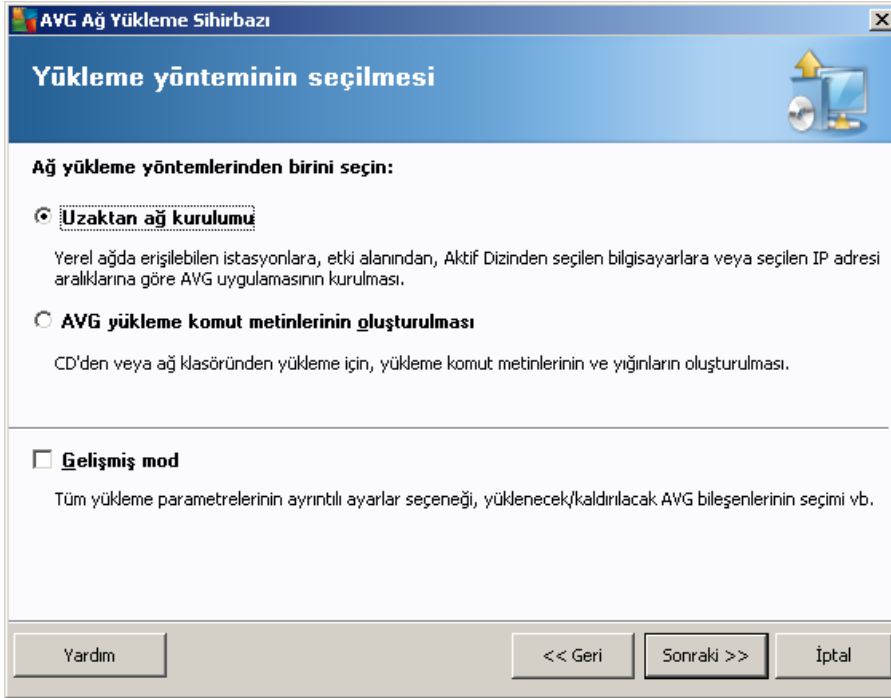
AVG Ağ Yükleme Sihirbazı

Yükleme yönteminin seçilmesi

Ağ yükleme yöntemlerinden birini seçin:

Uzaktan ağ kurulumu

Yerel ağda erişilebilen istasyonlara, etki alanından, Aktif Dizinden seçilen bilgisayarlara veya seçilen IP adresi aralıklarına göre AVG uygulamasının kurulması.

AVG yükleme komut metinlerinin oluşturulması

CD'den veya ağ klasöründen yükleme için, yükleme komut metinlerinin ve yığınların oluşturulması.

Gelişmiş mod

Tüm yükleme parametrelerinin ayrıntılı ayarlar seçeneği, yüklenecek/kaldırılacak AVG bileşenlerinin seçimi vb.

Yardım

<< Geri

Sonraki >>

İptal